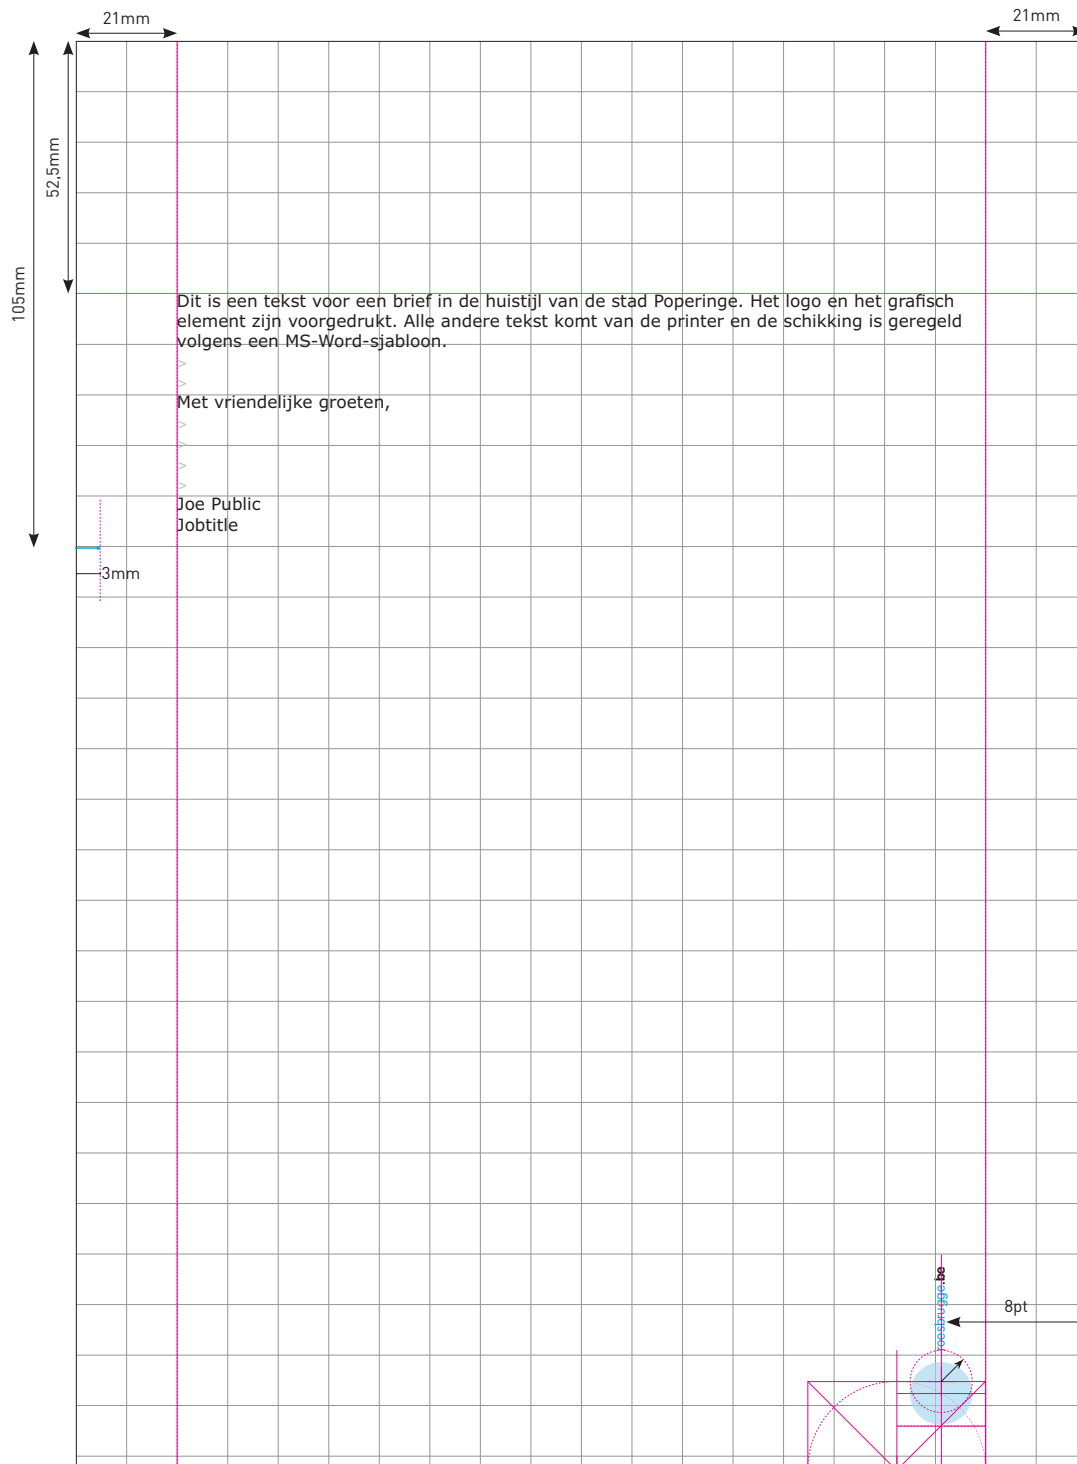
21mm

21mm

52,5mm

105mm

Dit is een tekst voor een brief in de huistijl van de stad Poperinge. Het logo en het grafisch element zijn voorgedrukt. Alle andere tekst komt van de printer en de schikking is geregeld volgens een MS-Word-sjabloon.
>
>
Met vriendelijke groeten,
>
>
>
>
Joe Public
Jobtitle

3mm

zeebrugge.be

8pt